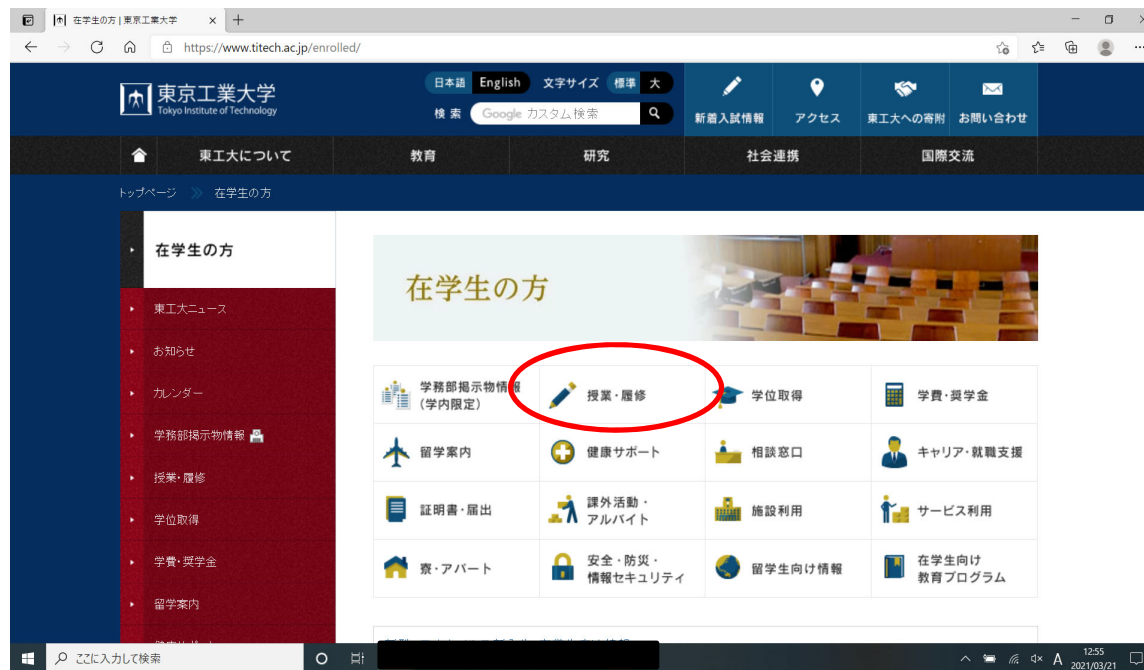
在学生の方 | 東京工業大学 ×

https://www.titech.ac.jp/enrolled/

東京工業大学
Tokyo Institute of Technology

日本語 English 文字サイズ 標準 大

検索 Google カスタム検索

新着入試情報 アクセス 東工大への寄附 お問い合わせ

東工大について 教育 研究 社会連携 国際交流

トップページ 在学生の方

在学生の方

東工大ニュース

お知らせ

カレンダー

学務部掲示物情報

授業・履修

学位取得

学費・奨学金

留学案内

在学生の方

学務部掲示物情報（学内限定）

授業・履修

学位取得

学費・奨学金

留学案内

健康サポート

相談窓口

キャリア・就職支援

証明書・届出

課外活動・アルバイト

施設利用

サービス利用

寮・アパート

安全・防災・情報セキュリティ

留学生向け情報

在学生向け教育プログラム

ここに入力して検索

12:55
2021/03/21